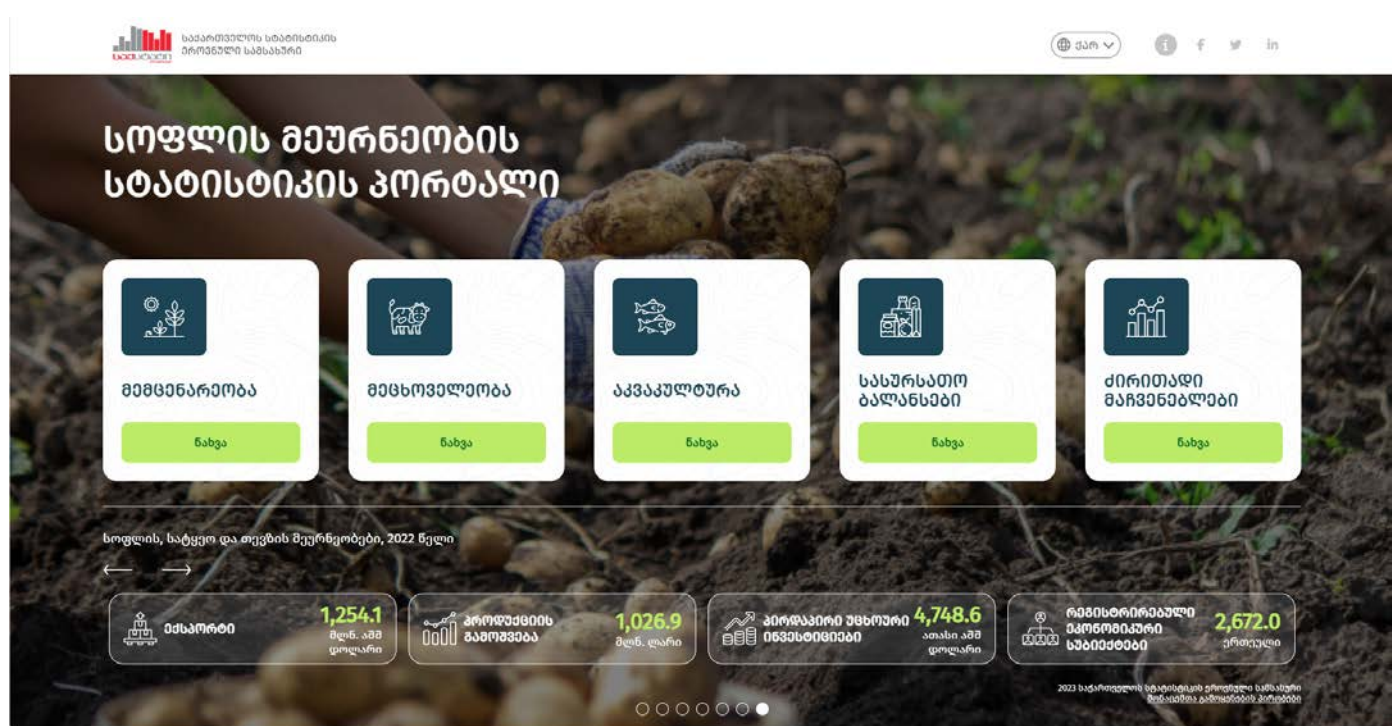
საქართველოს სტატისტიკის ეროვნული სამსახური

ქარ

სოფლის მეურნეობის სტატისტიკის პორტალი

მემცენარეობა

ნახვა

მეცხოველეობა

ნახვა

აკვაკულტურა

ნახვა

სასურსათო ბალანსები

ნახვა

ძირითადი მაჩვენებლები

ნახვა

სოფლის, სატყეო და თევზის მეურნეობები, 2022 წელი

← →

ექსპორტი 1,254.1 მლნ. აშშ დოლარი

პროდუქციის გამოშვება 1,026.9 მლნ. ლარი

პირდაპირი უცხოური ინვესტიციები 4,748.6 ათასი აშშ დოლარი

რეგისტრირებული ეკონომიკური სუბიექტები 2,672.0 ერთეული

2023 საქართველოს სტატისტიკის ეროვნული სამსახური
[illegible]